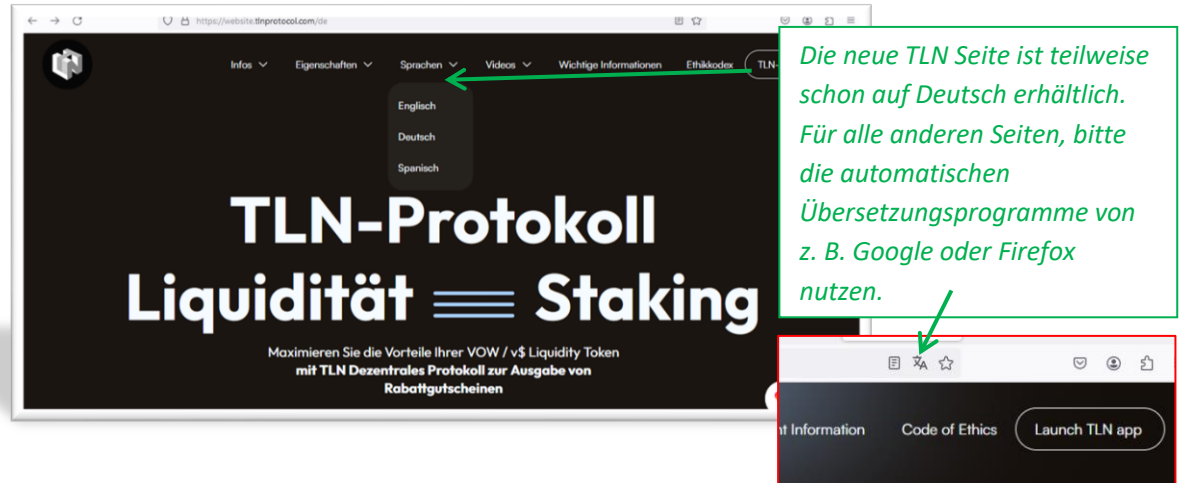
https://website.tlnprotocol.com/de

Infos Eigenschaften Sprachen Videos Wichtige Informationen Ethikkodex TLN-

Englisch
Deutsch
Spanisch

TLN-Protokoll
Liquidität Staking

Maximieren Sie die Vorteile Ihrer VOW / v$ Liquidity Token
mit TLN Dezentrales Protokoll zur Ausgabe von Rabattgutscheinen

Die neue TLN Seite ist teilweise schon auf Deutsch erhältlich. Für alle anderen Seiten, bitte die automatischen Übersetzungsprogramme von z. B. Google oder Firefox nutzen.

nt Information Code of Ethics Launch TLN app